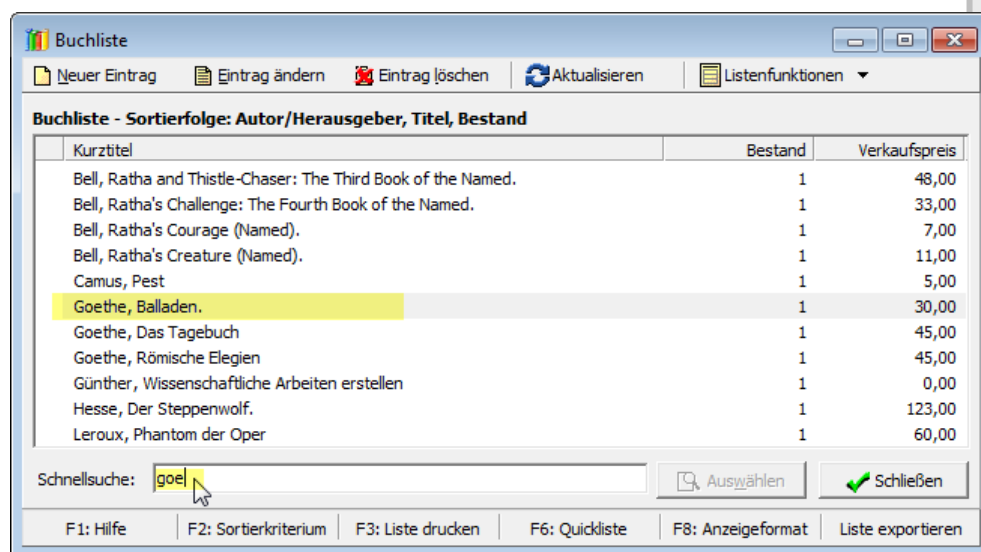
Buchliste

Neuer Eintrag | Eintrag ändern | Eintrag löschen | Aktualisieren | Listenfunktionen

Buchliste - Sortierfolge: Autor/Herausgeber, Titel, Bestand

| Kurztitel | Bestand | Verkaufspreis |
|---|---|---|
| Bell, Ratha and Thistle-Chaser: The Third Book of the Named. | 1 | 48,00 |
| Bell, Ratha's Challenge: The Fourth Book of the Named. | 1 | 33,00 |
| Bell, Ratha's Courage (Named). | 1 | 7,00 |
| Bell, Ratha's Creature (Named). | 1 | 11,00 |
| Camus, Pest | 1 | 5,00 |
| Goethe, Balladen. | 1 | 30,00 |
| Goethe, Das Tagebuch | 1 | 45,00 |
| Goethe, Römische Elegien | 1 | 45,00 |
| Günther, Wissenschaftliche Arbeiten erstellen | 1 | 0,00 |
| Hesse, Der Steppenwolf. | 1 | 123,00 |
| Leroux, Phantom der Oper | 1 | 60,00 |

Schnellsuche: goe

Auswählen | Schließen

F1: Hilfe | F2: Sortierkriterium | F3: Liste drucken | F6: Quickliste | F8: Anzeigeformat | Liste exportieren